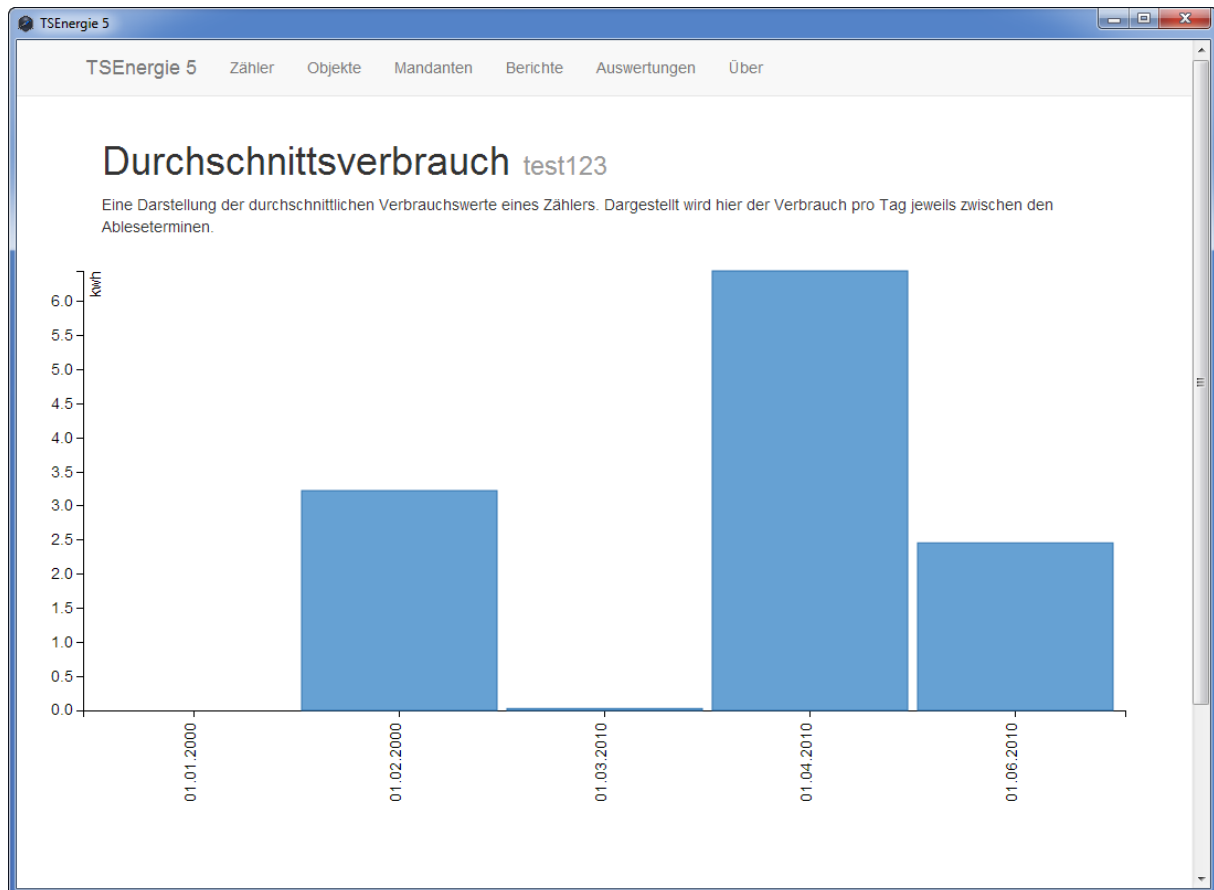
TSEnergie 5

TSEnergie 5 Zähler Objekte Mandanten Berichte Auswertungen Über

Durchschnittsverbrauch test123

Eine Darstellung der durchschnittlichen Verbrauchswerte eines Zählers. Dargestellt wird hier der Verbrauch pro Tag jeweils zwischen den Ableseterminen.

kwh
6.0
5.5
5.0
4.5
4.0
3.5
3.0
2.5
2.0
1.5
1.0
0.5
0.0

01.01.2000
01.02.2000
01.03.2010
01.04.2010
01.06.2010